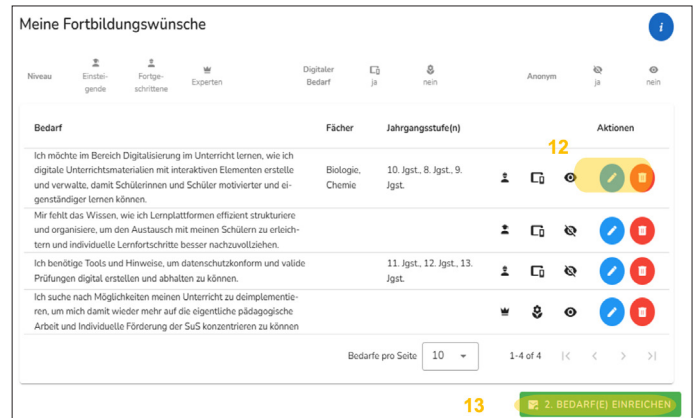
Meine Fortbildungswünsche

i

Niveau

Einsteigende

Fortgeschrittene

Experten

Digitaler Bedarf

ja

nein

Anonym

ja

nein

| Bedarf | Fächer | Jahrgangsstufe(n) | | | | Aktionen |
|---|---|---|---|---|---|---|
| Ich möchte im Bereich Digitalisierung im Unterricht lernen, wie ich digitale Unterrichtsmaterialien mit interaktiven Elementen erstelle und verwalte, damit Schülerinnen und Schüler motivierter und eigenständiger lernen können. | Biologie, Chemie | 10. Jgst., 8. Jgst., 9. Jgst. | | | | |
| Mir fehlt das Wissen, wie ich Lernplattformen effizient strukturiere und organisiere, um den Austausch mit meinen Schülern zu erleichtern und individuelle Lernfortschritte besser nachzuvollziehen. | | | | | | |
| Ich benötige Tools und Hinweise, um datenschutzkonform und valide Prüfungen digital erstellen und abhalten zu können. | | 11. Jgst., 12. Jgst., 13. Jgst. | | | | |
| Ich suche nach Möglichkeiten meinen Unterricht zu deimplementieren, um mich damit wieder mehr auf die eigentliche pädagogische Arbeit und Individuelle Förderung der SuS konzentrieren zu können | | | | | | |

12

Bedarfe pro Seite 10

1-4 of 4

13

2. BEDARF(E) EINREICHEN